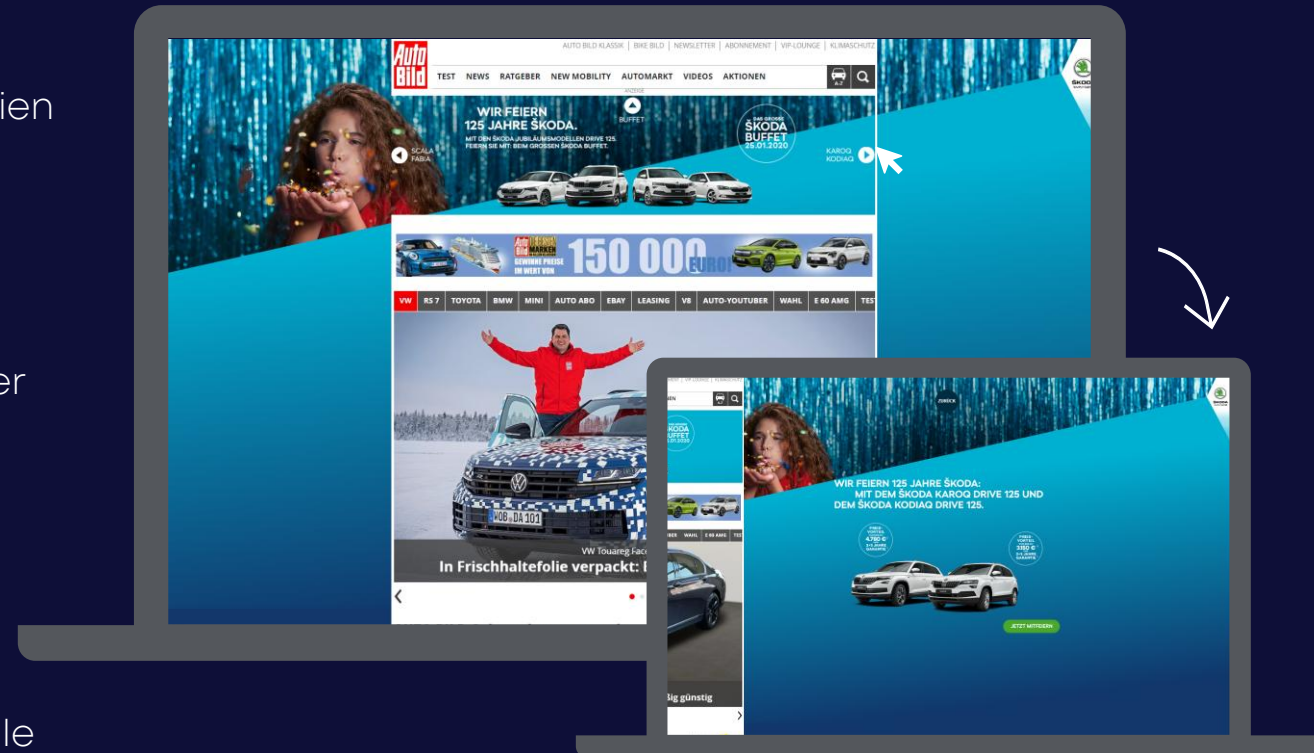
ien

er

le

Auto Bild

AUTO BILD KLASSIK | BIKE BILD | NEWSLETTER | ABONNEMENT | VIP-LOUNGE | KLIMASCHUTZ

TEST NEWS RATGEBER NEW MOBILITY AUTOMARKT VIDEOS AKTIONEN

ANZEIGE

BUFFET

WIR FEIERN 125 JAHRE ŠKODA.

MIT DEN ŠKODA JUBILÄUMSMODELLEN DRIVE 125. FEIERN SIE MIT: BEIM GROSSEN ŠKODA BUFFET.

DAS GROSSE ŠKODA BUFFET 25.01.2020

SCALA FABIA

KAROQ KODIAQ

ŠKODA

GEWINNE PREISE IM WERT VON 150 000 EURO!

VW RS 7 TOYOTA BMW MINI AUTO ABO EBAY LEASING V8 AUTO-YOUTUBER WAHL E 60 AMG TEST

WOB DA 101

VW Touareg Face

In Frischhaltefolie verpackt: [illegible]

ZURÜCK

WIR FEIERN 125 JAHRE ŠKODA: MIT DEM ŠKODA KAROQ DRIVE 125 UND DEM ŠKODA KODIAQ DRIVE 125.

PREIS-VORTEIL 4.760 €

PREIS-VORTEIL 3.150 €

JETZT MITFEIERN

ßig günstig